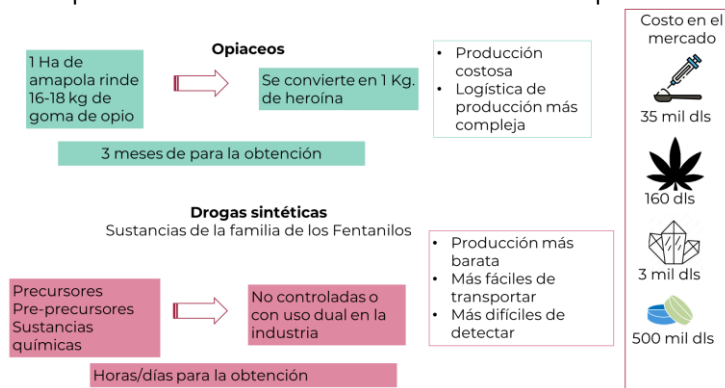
Opiaceos

1 Ha de amapola rinde 16-18 kg de goma de opio

Se convierte en 1 Kg. de heroína

- Producción costosa
- Logística de producción más compleja

3 meses de para la obtención

Drogas sintéticas
Sustancias de la familia de los Fentanilos

- Producción más barata
- Más fáciles de transportar
- Más difíciles de detectar

Precursores
Pre-precursores
Sustancias químicas

No controladas o con uso dual en la industria

Horas/días para la obtención

Costo en el mercado

35 mil dls

160 dls

3 mil dls

500 mil dls